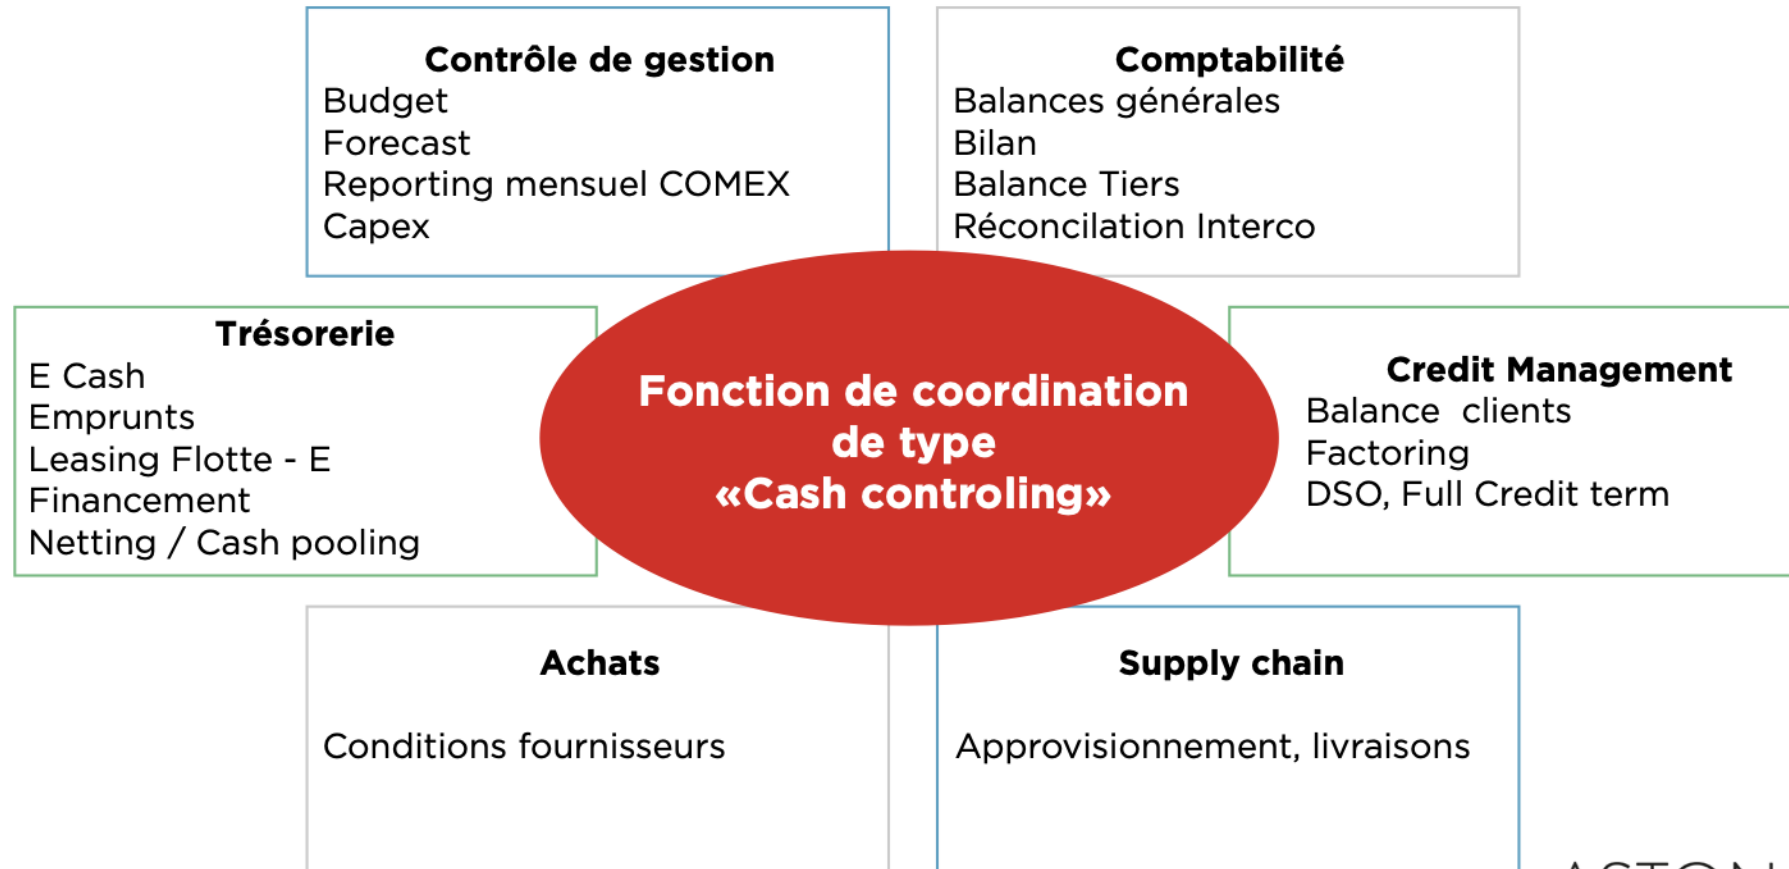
**Contrôle de gestion**
Budget
Forecast
Reporting mensuel COMEX
Capex

**Comptabilité**
Balances générales
Bilan
Balance Tiers
Réconcilation Interco

**Trésorerie**
E Cash
Emprunts
Leasing Flotte - E
Financement
Netting / Cash pooling

**Fonction de coordination de type «Cash controling»**

**Credit Management**
Balance clients
Factoring
DSO, Full Credit term

**Achats**

Conditions fournisseurs

**Supply chain**

Approvisionnement, livraisons

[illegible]